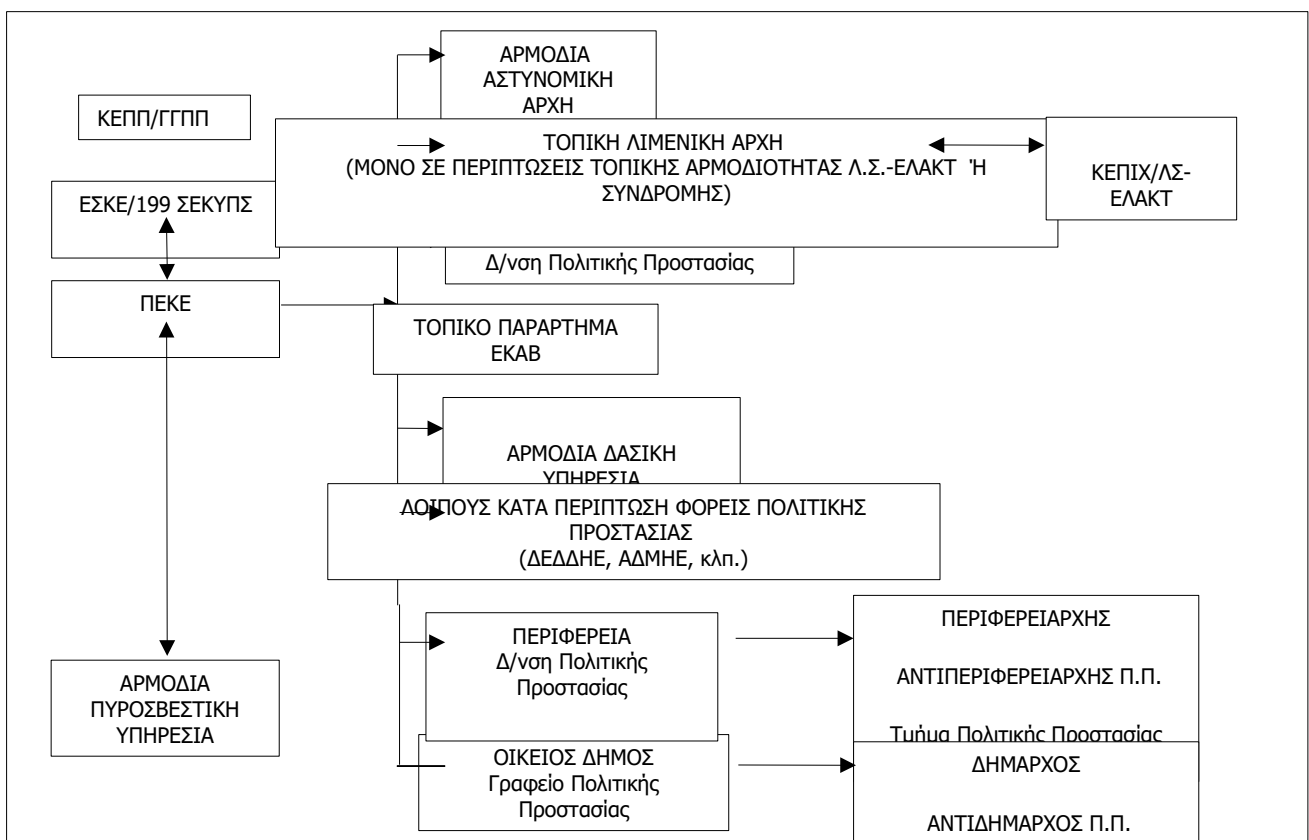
ΑΡΜΟΔΙΑ ΑΣΤΥΝΟΜΙΚΗ ΑΡΧΗ

ΚΕΠΠ/ΓΓΠΠ

ΤΟΠΙΚΗ ΛΙΜΕΝΙΚΗ ΑΡΧΗ
(ΜΟΝΟ ΣΕ ΠΕΡΙΠΤΩΣΕΙΣ ΤΟΠΙΚΗΣ ΑΡΜΟΔΙΟΤΗΤΑΣ Λ.Σ.-ΕΛΑΚΤ Ή ΣΥΝΔΡΟΜΗΣ)

ΚΕΠΙΧ/ΛΣ-ΕΛΑΚΤ

ΕΣΚΕ/199 ΣΕΚΥΠΣ

Δ/νση Πολιτικής Προστασίας

ΠΕΚΕ

ΤΟΠΙΚΟ ΠΑΡΑΡΤΗΜΑ ΕΚΑΒ

ΑΡΜΟΔΙΑ ΔΑΣΙΚΗ ΥΠΗΡΕΣΙΑ

ΛΟΙΠΟΥΣ ΚΑΤΑ ΠΕΡΙΠΤΩΣΗ ΦΟΡΕΙΣ ΠΟΛΙΤΙΚΗΣ ΠΡΟΣΤΑΣΙΑΣ
(ΔΕΔΔΗΕ, ΑΔΜΗΕ, κλπ.)

ΠΕΡΙΦΕΡΕΙΑ
Δ/νση Πολιτικής Προστασίας

ΠΕΡΙΦΕΡΕΙΑΡΧΗΣ

ΑΝΤΙΠΕΡΙΦΕΡΕΙΑΡΧΗΣ Π.Π.

Τμήμα Πολιτικής Προστασίας

ΑΡΜΟΔΙΑ ΠΥΡΟΣΒΕΣΤΙΚΗ ΥΠΗΡΕΣΙΑ

ΟΙΚΕΙΟΣ ΔΗΜΟΣ
Γραφείο Πολιτικής Προστασίας

ΔΗΜΑΡΧΟΣ

ΑΝΤΙΔΗΜΑΡΧΟΣ Π.Π.